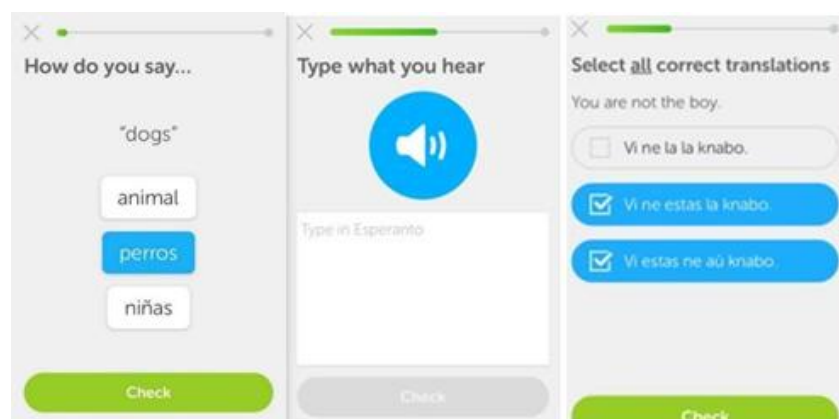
How do you say...

"dogs"

animal

perros

niñas

Check

Type what you hear

Type in Esperanto

Check

Select all correct translations

You are not the boy.

Vi ne la la knabo.

Vi ne estas la knabo.

Vi estas ne aŭ knabo.

Check